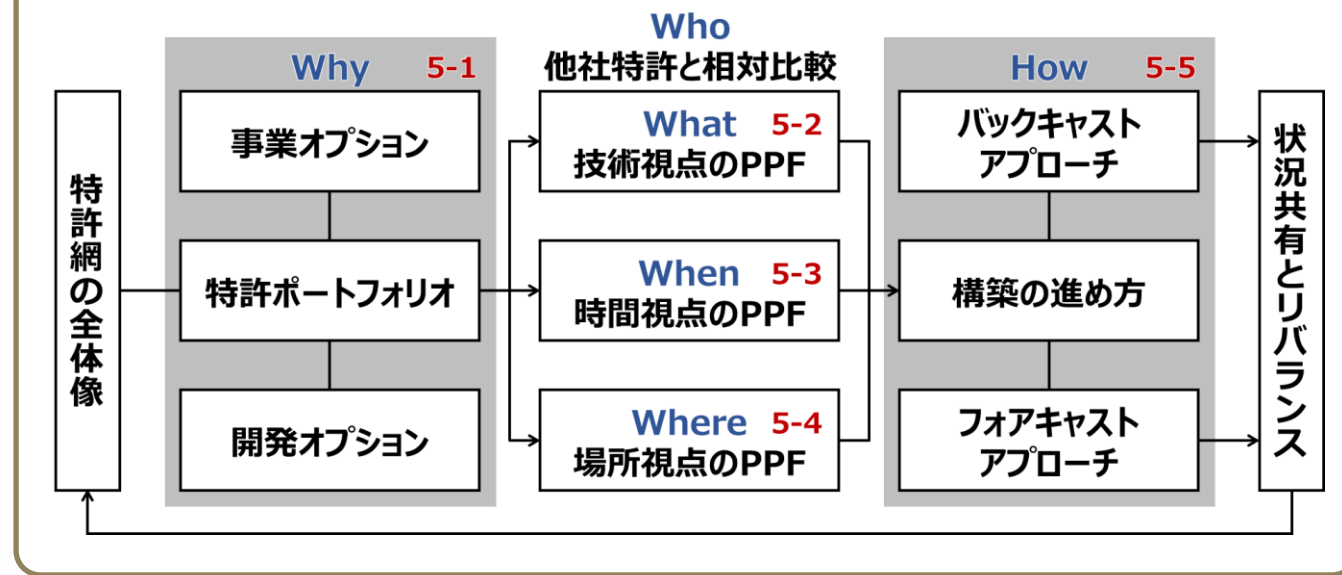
Who
他社特許と相対比較

特許網の全体像

Why 5-1

事業オプション

特許ポートフォリオ

開発オプション

What 5-2
技術視点のPPF

When 5-3
時間視点のPPF

Where 5-4
場所視点のPPF

How 5-5

バックキャスト
アプローチ

構築の進め方

フォアキャスト
アプローチ

状況共有とリバランス